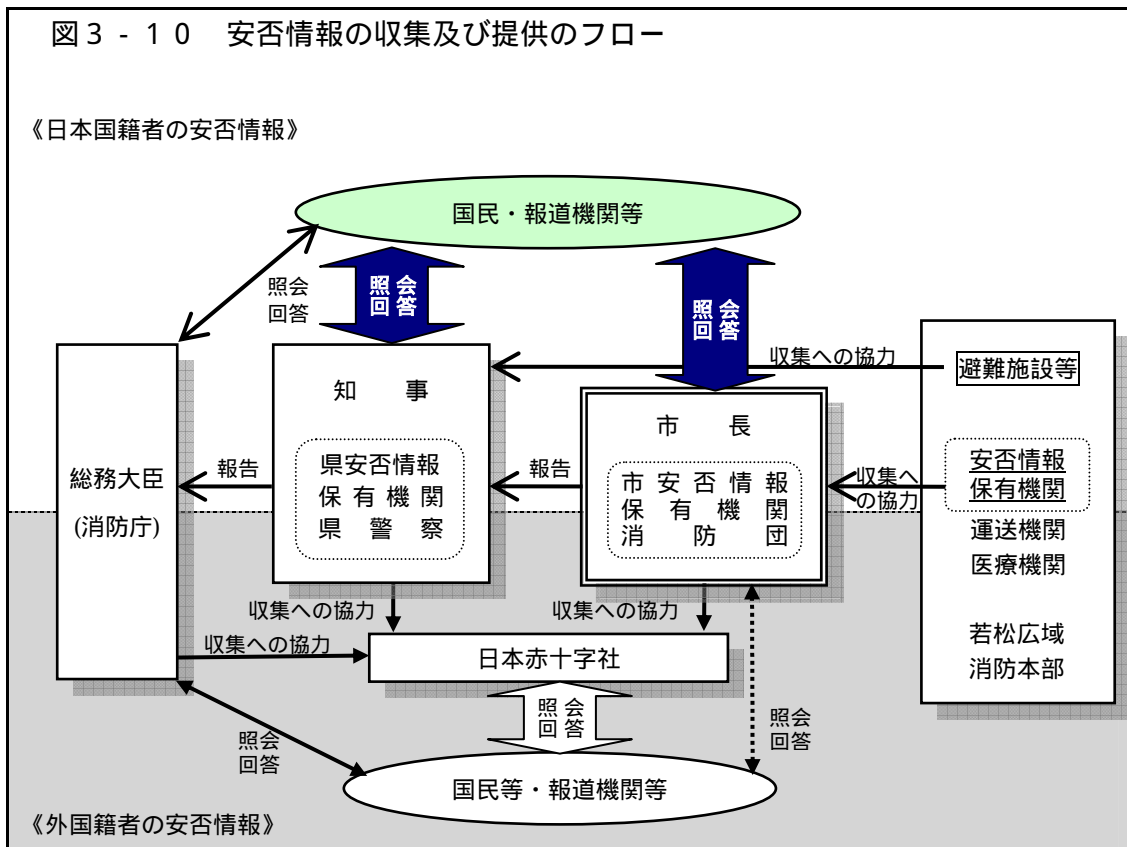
図３－１０　安否情報の収集及び提供のフロー

《日本国籍者の安否情報》

国民・報道機関等

照会
回答

照会
回答

照会
回答

収集への協力

避難施設等

知　　事

県安否情報
保有機関
県警察

市　　長

市安否情報
保有機関
消防団

総務大臣
(消防庁)

報告

報告

収集へ
の協力

安否情報
保有機関
運送機関
医療機関

若松広域
消防本部

収集への協力

収集への協力

収集への協力

日本赤十字社

照会
回答

照会
回答

照会
回答

国民等・報道機関等

《外国籍者の安否情報》